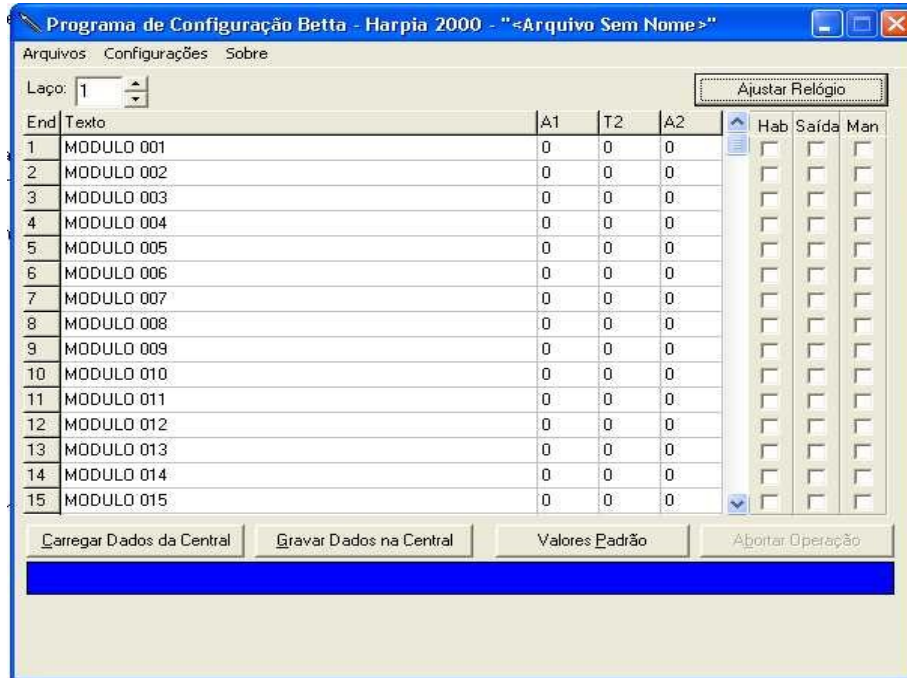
Programa de Configuração Betta - Harpia 2000 - "<Arquivo Sem Nome>"

Arquivos Configurações Sobre

Laço: 1

Ajustar Relógio

| End | Texto | A1 | T2 | A2 | Hab | Saída | Man |
|---|---|---|---|---|---|---|---|
| 1 | MODULO 001 | 0 | 0 | 0 | | | |
| 2 | MODULO 002 | 0 | 0 | 0 | | | |
| 3 | MODULO 003 | 0 | 0 | 0 | | | |
| 4 | MODULO 004 | 0 | 0 | 0 | | | |
| 5 | MODULO 005 | 0 | 0 | 0 | | | |
| 6 | MODULO 006 | 0 | 0 | 0 | | | |
| 7 | MODULO 007 | 0 | 0 | 0 | | | |
| 8 | MODULO 008 | 0 | 0 | 0 | | | |
| 9 | MODULO 009 | 0 | 0 | 0 | | | |
| 10 | MODULO 010 | 0 | 0 | 0 | | | |
| 11 | MODULO 011 | 0 | 0 | 0 | | | |
| 12 | MODULO 012 | 0 | 0 | 0 | | | |
| 13 | MODULO 013 | 0 | 0 | 0 | | | |
| 14 | MODULO 014 | 0 | 0 | 0 | | | |
| 15 | MODULO 015 | 0 | 0 | 0 | | | |

Carregar Dados da Central | Gravar Dados na Central | Valores Padrão | Abortar Operação